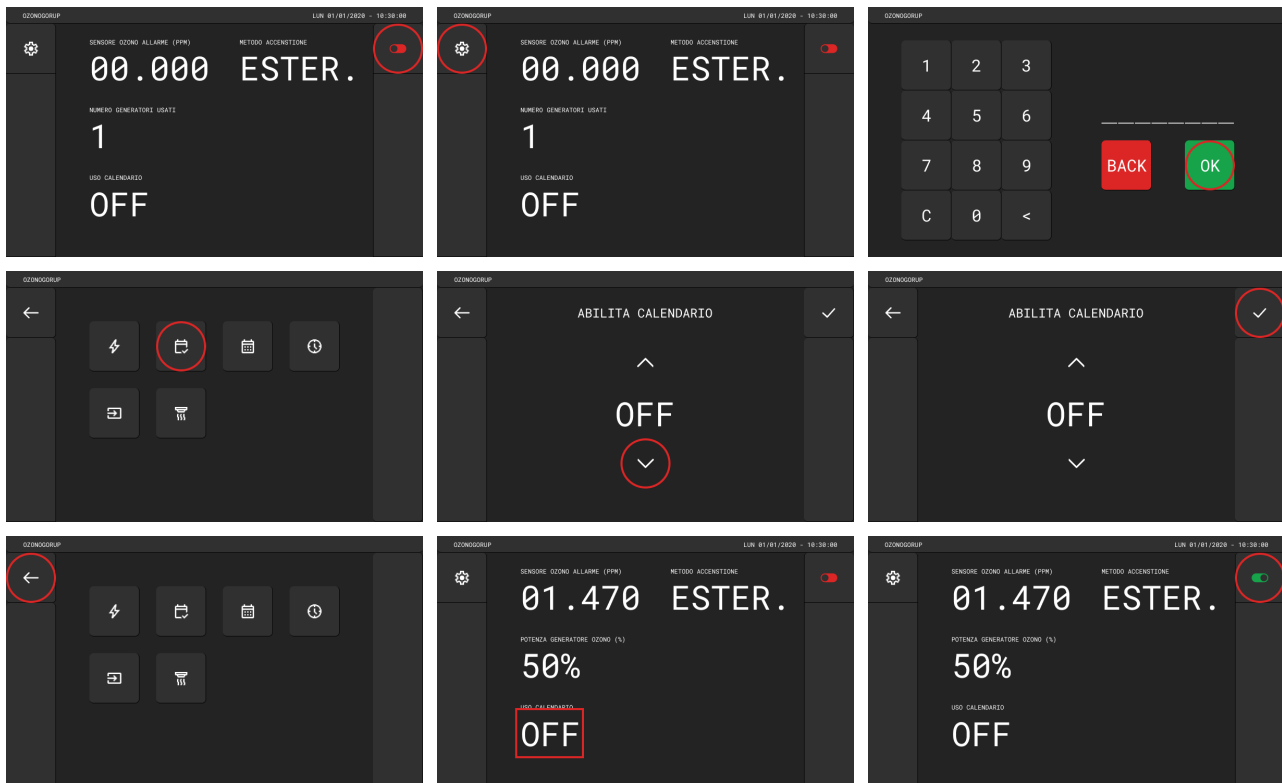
OZONOGORUP LUN 01/01/2020 - 10:30:00

SENSORE OZONO ALLARME (PPM)
00.000

METODO ACCENSIONE
ESTER.

NUMERO GENERATORI USATI
1

USO CALENDARIO
OFF

OZONOGORUP LUN 01/01/2020 - 10:30:00

SENSORE OZONO ALLARME (PPM)
00.000

METODO ACCENSIONE
ESTER.

NUMERO GENERATORI USATI
1

USO CALENDARIO
OFF

OZONOGORUP

| 1 | 2 | 3 |
|---|---|---|
| 4 | 5 | 6 |
| 7 | 8 | 9 |
| C | 0 | < |

BACK
OK

OZONOGORUP

OZONOGORUP

ABILITA CALENDARIO

OFF

OZONOGORUP

ABILITA CALENDARIO

OFF

OZONOGORUP

OZONOGORUP LUN 01/01/2020 - 10:30:00

SENSORE OZONO ALLARME (PPM)
01.470

METODO ACCENSIONE
ESTER.

POTENZA GENERATORE OZONO (%)
50%

USO CALENDARIO
OFF

OZONOGORUP LUN 01/01/2020 - 10:30:00

SENSORE OZONO ALLARME (PPM)
01.470

METODO ACCENSIONE
ESTER.

POTENZA GENERATORE OZONO (%)
50%

USO CALENDARIO
OFF